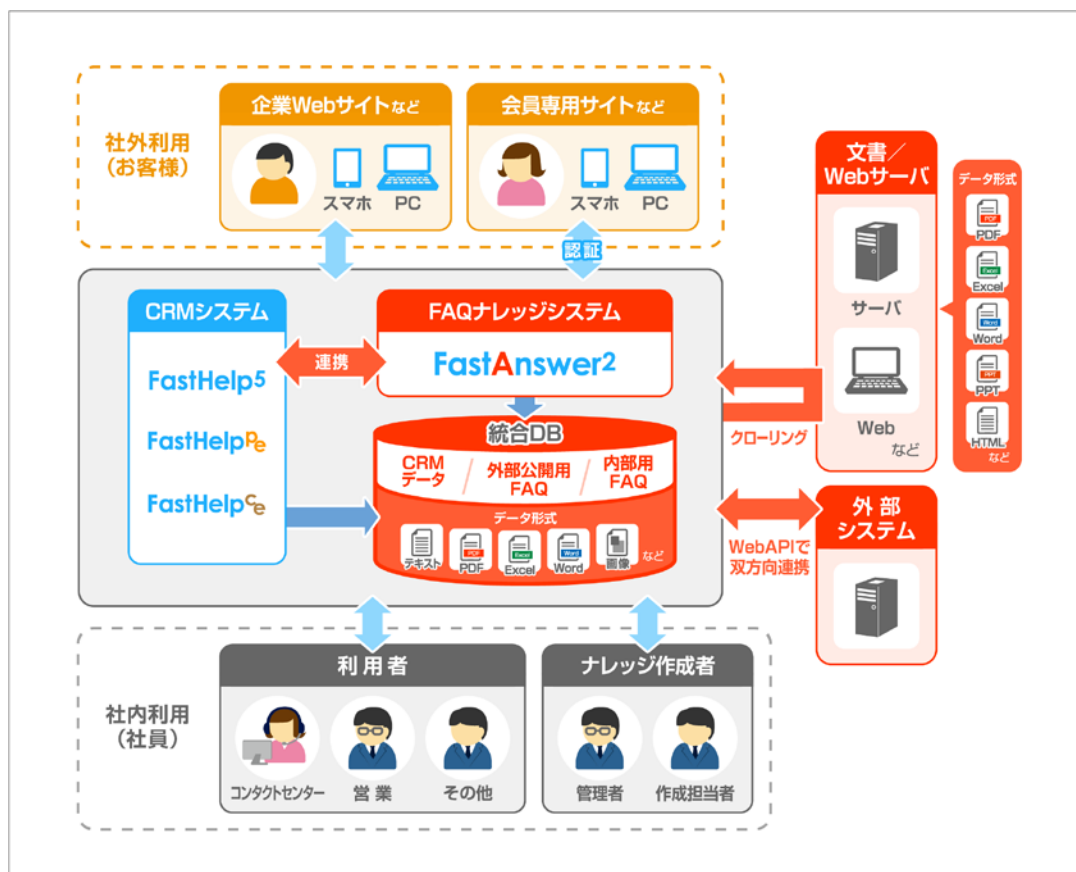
社外利用
（お客様）

企業Webサイトなど

スマホ PC

会員専用サイトなど

スマホ PC

認証

文書／Webサーバ

サーバ

Web
など

データ形式

PDF
Excel
Word
PPT
HTML
など

CRMシステム

FastHelp5

FastHelpPe

FastHelpCe

連携

FAQナレッジシステム

FastAnswer2

統合DB

CRMデータ

外部公開用FAQ

内部用FAQ

データ形式

テキスト PDF Excel Word 画像 など

クローリング

WebAPIで双方向連携

外部システム

社内利用
（社員）

利用者

コンタクトセンター 営業 その他

ナレッジ作成者

管理者 作成担当者